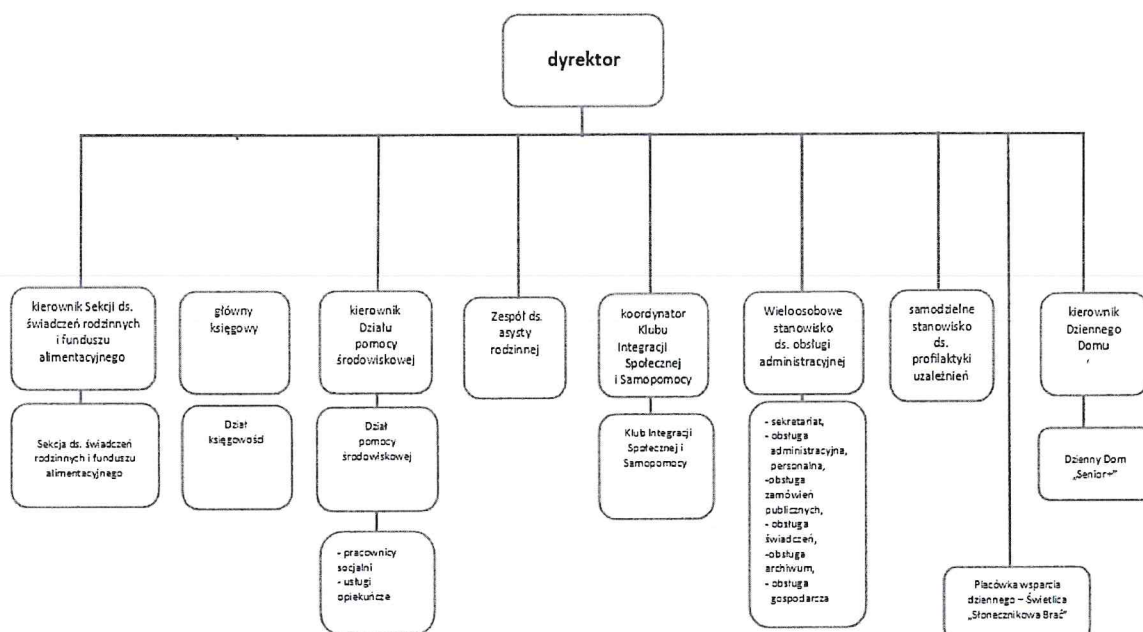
dyrektor

kierownik Sekcji ds. świadczeń rodzinnych i funduszu alimentacyjnego

Sekcja ds. świadczeń rodzinnych i funduszu alimentacyjnego

główny księgowy

Dział księgowość

kierownik Działu pomocy środowiskowej

Dział pomocy środowiskowej

- pracownicy socjalni
- usługi opiekuńcze

Zespół ds. asysty rodzinnej

koordynator Klubu Integracji Społecznej i Samopomocy

Klub Integracji Społecznej i Samopomocy

Wieloosobowe stanowisko ds. obsługi administracyjnej

- sekretariat,
- obsługa administracyjna, personalna,
-obsługa zamówień publicznych,
- obsługa świadczeń,
-obsługa archiwum,
- obsługa gospodarcza

samodzielne stanowisko ds. profilaktyki uzależnień

Placówka wsparcia dziennego – Świetlica „Słonecznikowa Brać"

kierownik Dziennego Domu

Dzienny Dom „Senior+"